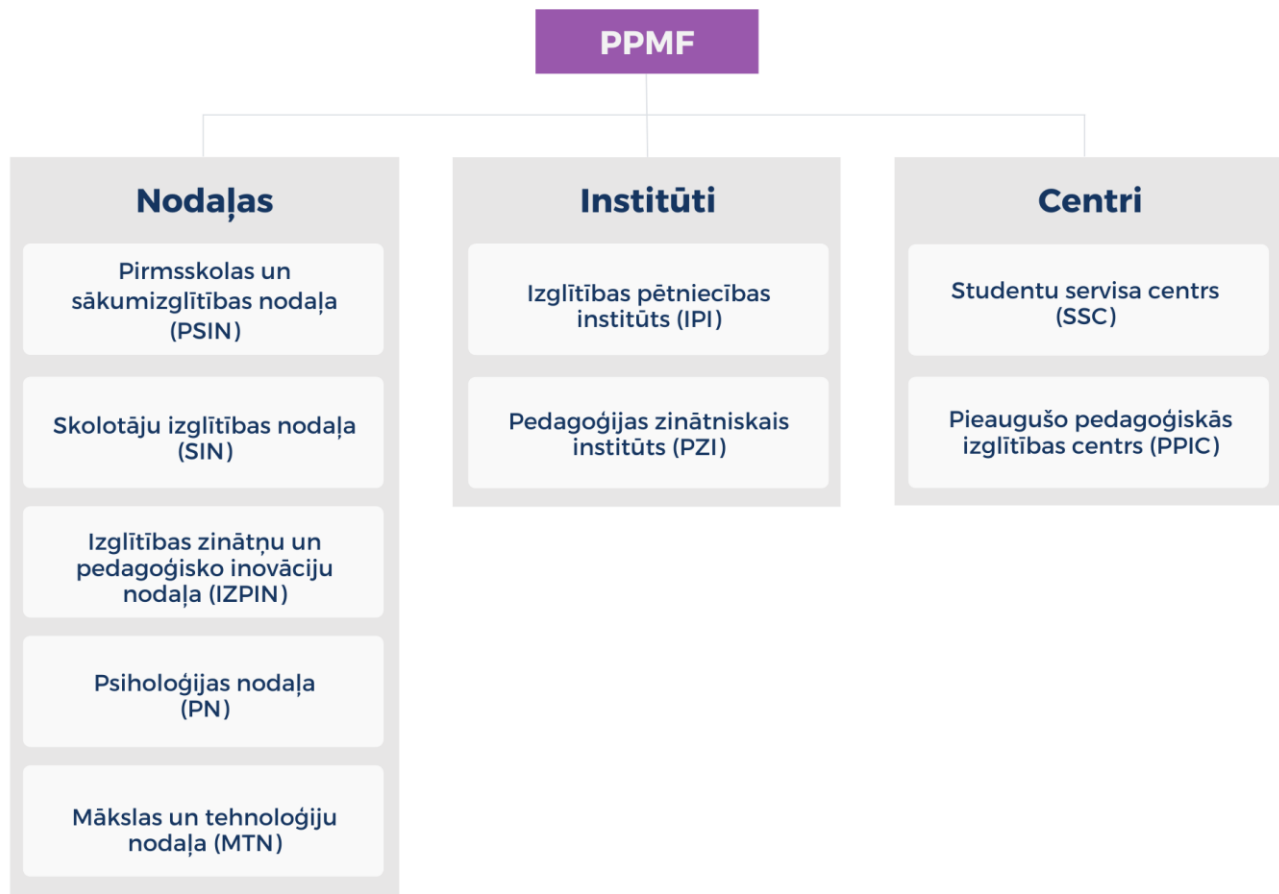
PPMF

Nodaļas

Pirmsskolas un sākumizglītības nodaļa (PSIN)

Skolotāju izglītības nodaļa (SIN)

Izglītības zinātņu un pedagoģisko inovāciju nodaļa (IZPIN)

Psiholoģijas nodaļa (PN)

Mākslas un tehnoloģiju nodaļa (MTN)

Institūti

Izglītības pētniecības institūts (IPI)

Pedagoģijas zinātniskais institūts (PZI)

Centri

Studentu servisa centrs (SSC)

Pieaugušo pedagoģiskās izglītības centrs (PPIC)